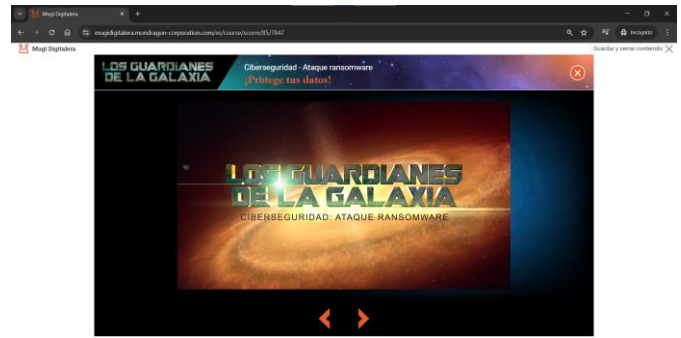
Mugi Digitalera
mugidigitalera.mondragon-corporation.com/es/course/scorm/85/7847
Incógnito
Mugi Digitalera
Guardar y cerrar contenido
LOS GUARDIANES DE LA GALAXIA
Ciberseguridad - Ataque ransomware
¡Protege tus datos!
LOS GUARDIANES DE LA GALAXIA
CIBERSEGURIDAD: ATAQUE RANSOMWARE